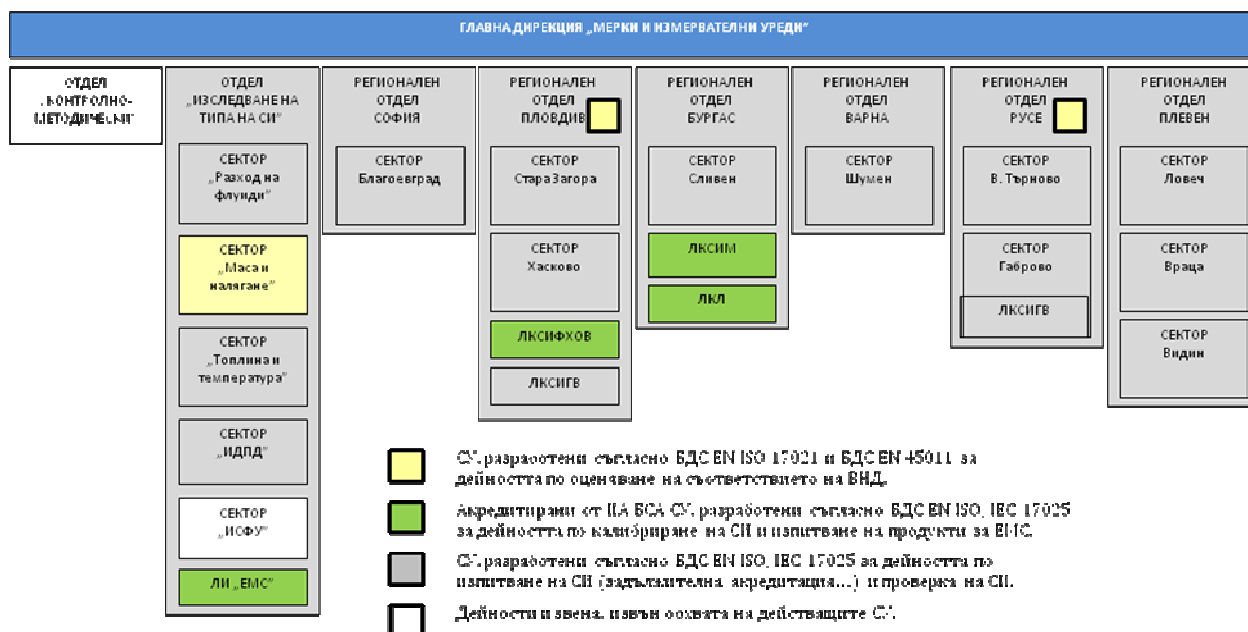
ГЛАВНА ДИРЕКЦИЯ „МЕРКИ И ИЗМЕРВАТЕЛНИ УРЕДИ"

ОТДЕЛ „КОНТРОЛНО-МЕТОДИЧЕСКИ"

ОТДЕЛ „ИЗСЛЕДВАНЕ НА ТИПА НА СИ"

СЕКТОР „Разход на флуиди"

СЕКТОР „Маса и налягане"

СЕКТОР „Топлина и температура"

СЕКТОР „НДЛД"

СЕКТОР „ИОФУ"

ЛИ „ЕМС"

РЕГИОНАЛЕН ОТДЕЛ СОФИЯ

СЕКТОР Благоевград

РЕГИОНАЛЕН ОТДЕЛ ПЛОВДИВ

СЕКТОР Стара Загора

СЕКТОР Хасково

ЛКСИФХОВ

ЛКСИГВ

РЕГИОНАЛЕН ОТДЕЛ БУРГАС

СЕКТОР Сливен

ЛКСИМ

ЛКЛ

РЕГИОНАЛЕН ОТДЕЛ ВАРНА

СЕКТОР Шумен

РЕГИОНАЛЕН ОТДЕЛ РУСЕ

СЕКТОР В. Търново

СЕКТОР Габрово

ЛКСИГВ

РЕГИОНАЛЕН ОТДЕЛ ПЛЕВЕН

СЕКТОР Ловеч

СЕКТОР Враца

СЕКТОР Видин

СУ, разработени съгласно БДС EN ISO 17021 и БДС EN 45011 за дейността по оценяване на съответствието на ВНД.

Акредитирани от ИА БСА СУ, разработени съгласно БДС EN ISO, IEC 17025 за дейността по калибриране на СИ и изпитване на продукти за ЕМС.

СУ, разработени съгласно БДС EN ISO, IEC 17025 за дейността по изпитване на СИ (задължителна акредитация...) и проверка на СИ.

Дейности и звена, извън обхвата на действащите СУ.